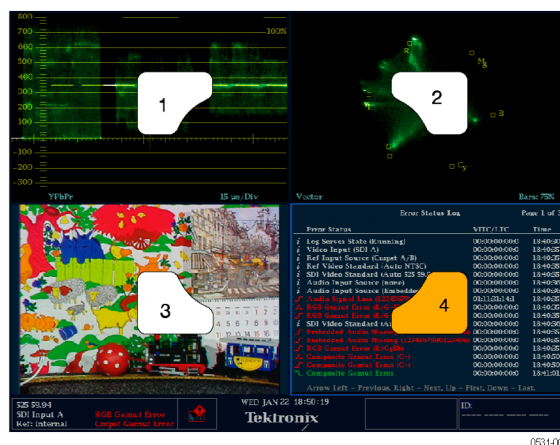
800
700
600
500
400
300
200
100
0
-100
100%
1
YPbPr
15 µs/Div
2
Mg
R
Yl
B
G
Cy
Vector
Bars 75%
3
Error Status Log
Page 1 of 3
Error Status
VITC/LTC
Time
Log Server State (Running)
00:00:00:00:0
18:40:3
Video Input (SDI A)
00:00:00:00:0
18:40:3
Ref Input Source (Cmpst A/B)
00:00:00:00:0
18:40:3
Ref Video Standard (Auto NTSC)
00:00:00:00:0
18:40:3
SDI Video Standard (Auto 525 59.9
00:00:00:00:0
18:40:3
Audio Input Source (none)
00:00:00:00:0
18:40:3
Audio Input Source (Embedde
00:00:00:00:0
18:40:3
Audio Signal Loss (12345678
01:11:21:14:0
18:40:3
RGB Gamut Error (R,G
00:00:00:00:0
18:40:3
RGB Gamut Error (R,G
00:00:00:00:0
18:40:3
SDI Video Standard (Aut
00:00:00:00:0
18:40:3
Embedded Audio Missing
00:00:00:00:0
18:40:3
Embedded Audio Missing (12345678)(12345678)
00:00:00:00:0
18:40:3
RGB Gamut Error (R,G,B)
00:00:00:00:0
18:40:3
Composite Gamut Error (C+)
00:00:00:00:0
18:40:3
Composite Gamut Error (C-)
00:00:00:00:0
18:40:3
Composite Gamut Error
00:00:00:00:0
18:40:3
4
Arrow Left – Previous, Right – Next, Up – First, Down – Last.
525 59.94
SDI Input A
Ref: Internal
RGB Gamut Error
Cmpst Gamut Error
WED JAN 22 18:50:19
Tektronix
ID:
0531